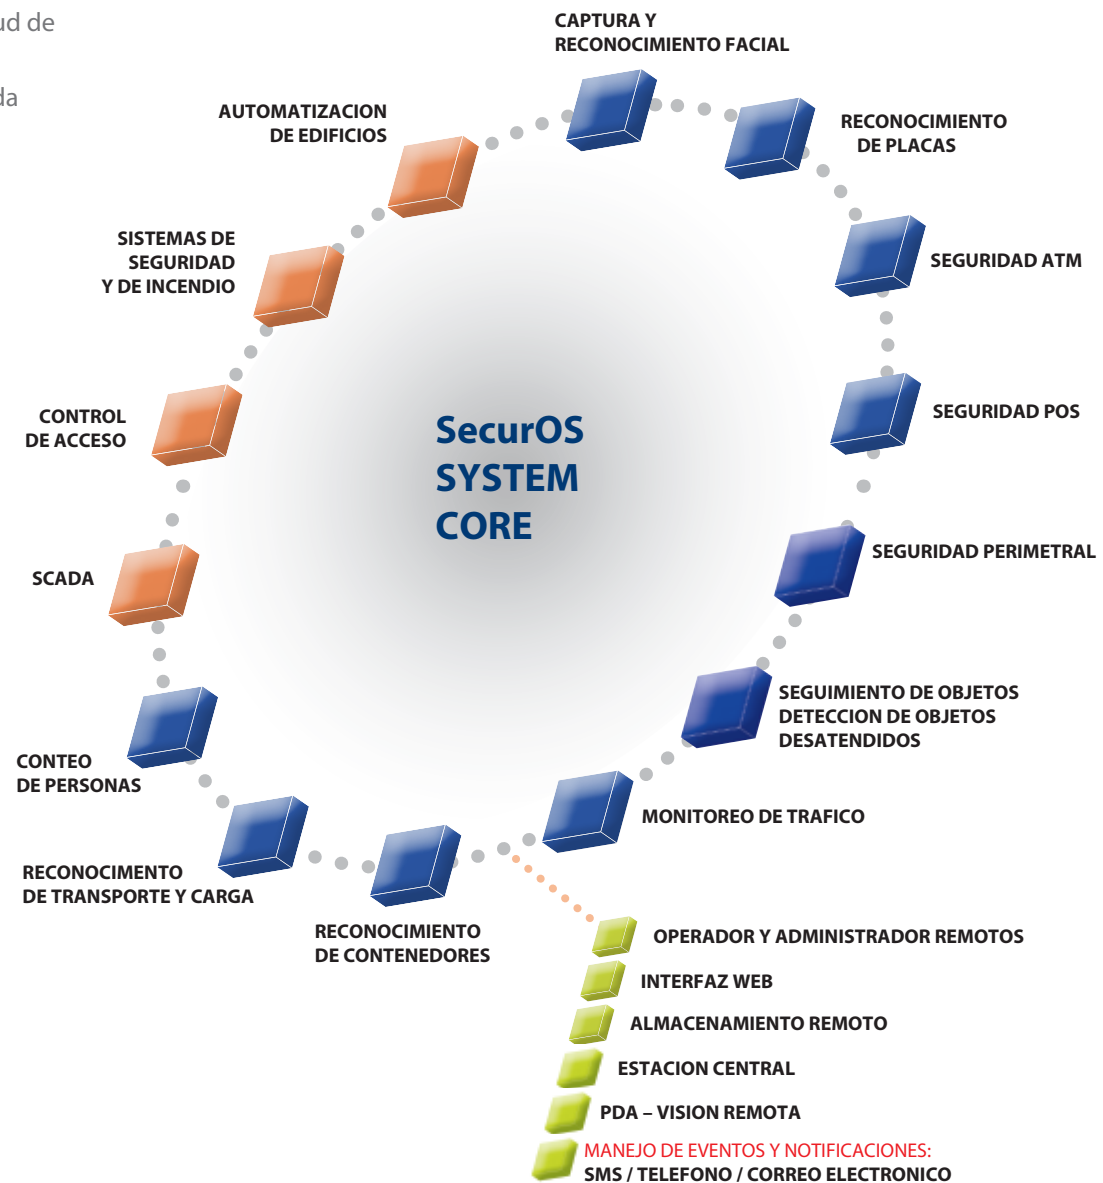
ud de

da

CAPTURA Y RECONOCIMIENTO FACIAL

AUTOMATIZACION DE EDIFICIOS

RECONOCIMIENTO DE PLACAS

SISTEMAS DE SEGURIDAD Y DE INCENDIO

SEGURIDAD ATM

CONTROL DE ACCESO

SEGURIDAD POS

SecurOS SYSTEM CORE

SCADA

SEGURIDAD PERIMETRAL

SEGUIMIENTO DE OBJETOS DETECCION DE OBJETOS DESATENDIDOS

CONTEO DE PERSONAS

MONITOREO DE TRAFICO

RECONOCIMIENTO DE TRANSPORTE Y CARGA

RECONOCIMIENTO DE CONTENEDORES

OPERADOR Y ADMINISTRADOR REMOTOS

INTERFAZ WEB

ALMACENAMIENTO REMOTO

ESTACION CENTRAL

PDA – VISION REMOTA

MANEJO DE EVENTOS Y NOTIFICACIONES:
SMS / TELEFONO / CORREO ELECTRONICO